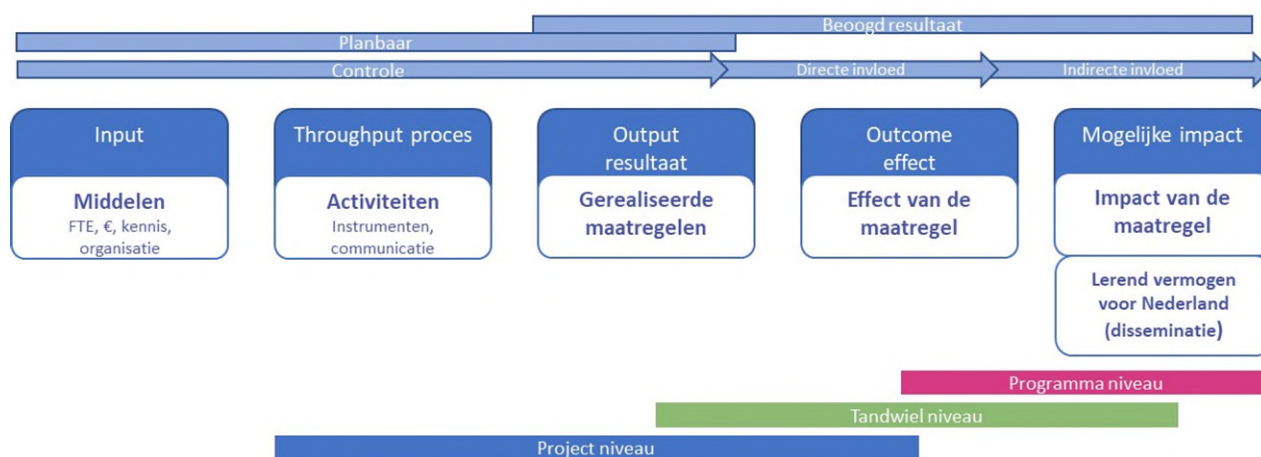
Beoogd resultaat

Planbaar

Controle

Directe invloed

Indirecte invloed

Input

Middelen

FTE, €, kennis, organisatie

Throughput proces

Activiteiten

Instrumenten, communicatie

Output resultaat

Gerealiseerde maatregelen

Outcome effect

Effect van de maatregel

Mogelijke impact

Impact van de maatregel

Lerend vermogen voor Nederland (disseminatie)

Programma niveau

Tandwiel niveau

Project niveau